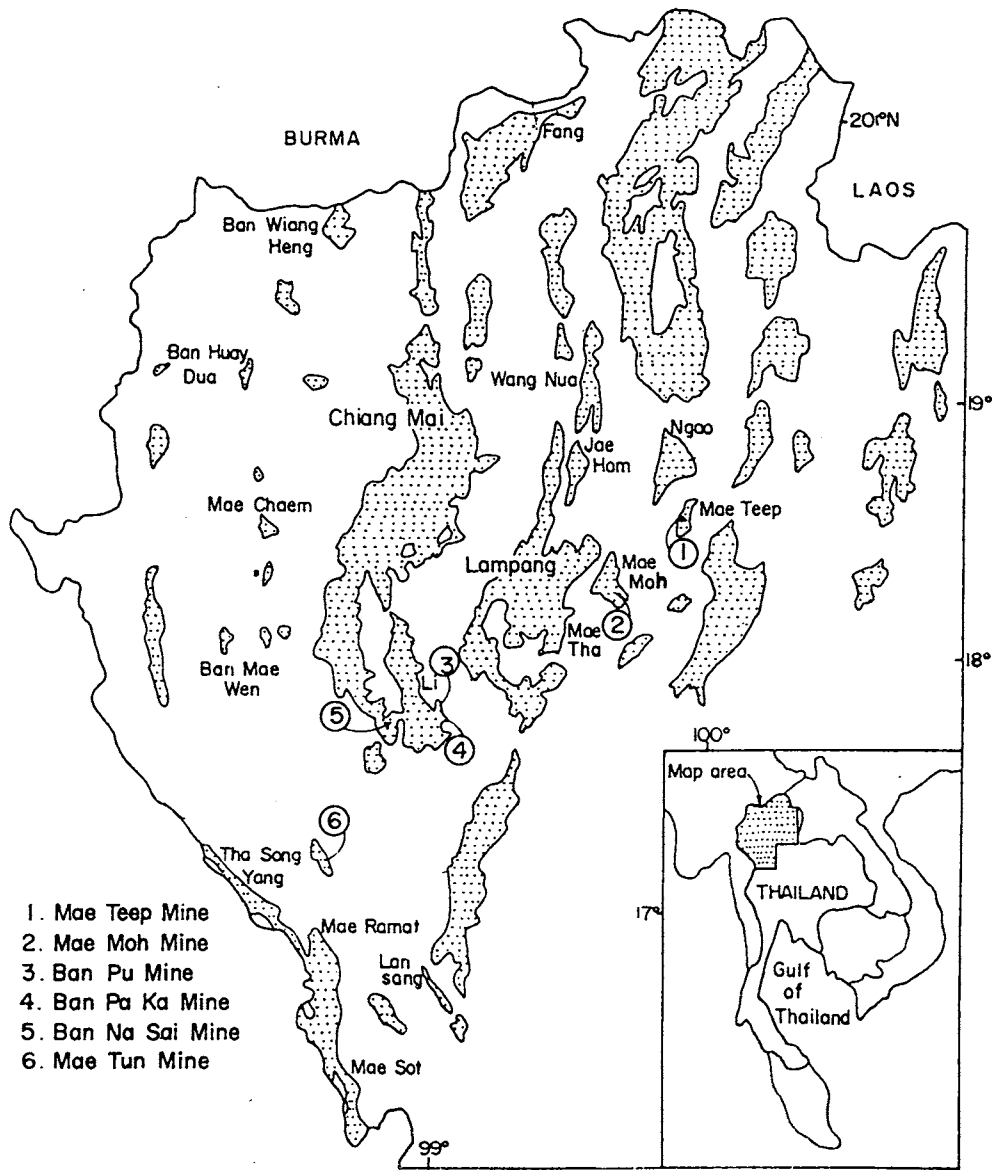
BURMA
Fang
20°N
LAOS
Ban Wiang Heng
Ban Huay Dua
Wang Nua
19°
Chiang Mai
Ngao
Jae Hom
Mae Chaem
Mae Teep
1
Lampang
Mae Moh
2
Mae Tha
3
Li
18°
Ban Mae Wen
5
4
100°
Map area
6
Tha Song Yang
THAILAND
17°
Mae Ramat
Lan sang
Gulf of Thailand
Mae Sot
99°

1. Mae Teep Mine
2. Mae Moh Mine
3. Ban Pu Mine
4. Ban Pa Ka Mine
5. Ban Na Sai Mine
6. Mae Tun Mine